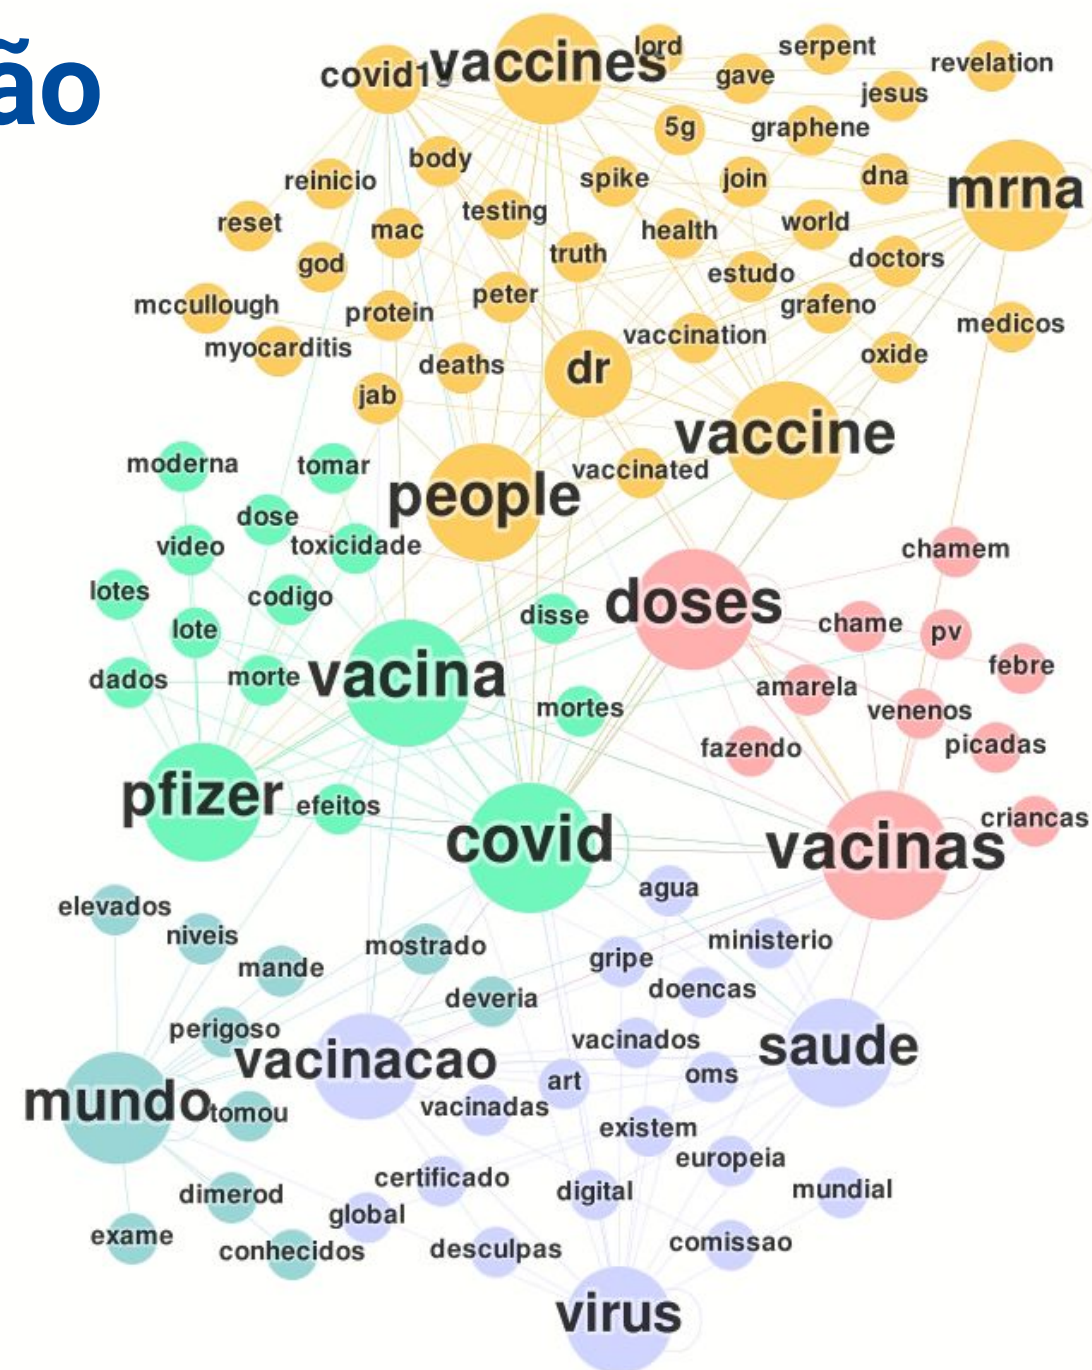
ão

covid19 vaccines lord serpent revelation gave jesus 5g graphene body reinicio spike join dna mrna reset mac testing health world god truth estudo doctors mccullough protein peter grafeno medicos myocarditis vaccination oxide deaths dr jab vaccine moderna tomar vaccinated people dose video toxicidade chamem lotes codigo disse doses chame pv lote febre dados morte vacina amarela mortes venenos fazendo picadas pfizer efeitos criancas covid vacinas agua elevados niveis ministerio mande mostrado gripe doencas deveria perigoso vacinados saude vacinacao art oms mundo tomou vacinadas existem europeia dimerod certificado digital mundial global exame conhecidos desculpas comissao virus